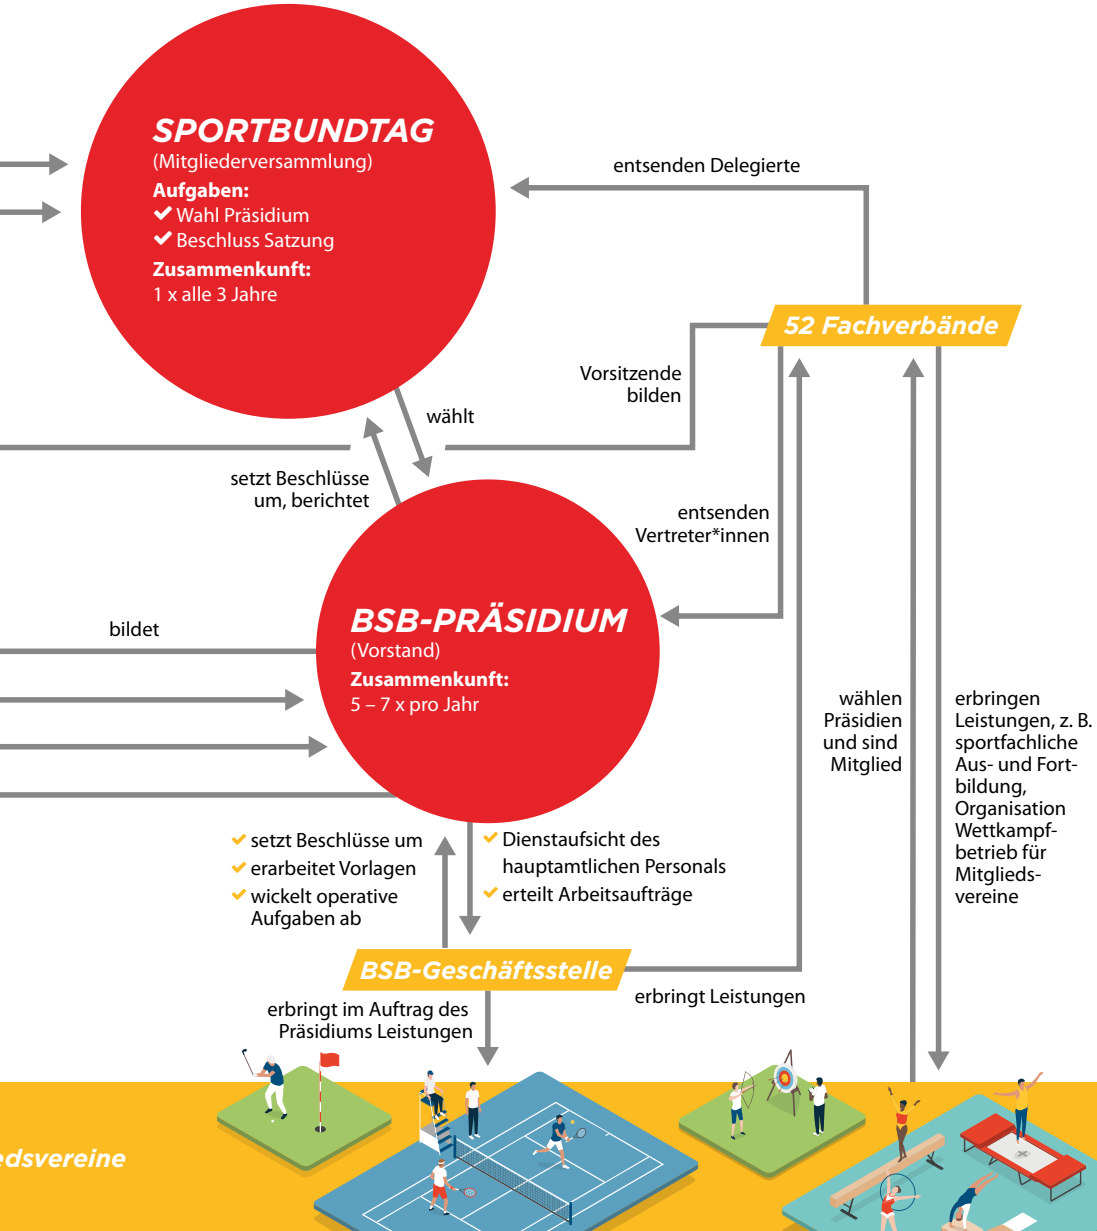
SPORTBUNDTAG
(Mitgliederversammlung)
Aufgaben:
✔ Wahl Präsidium
✔ Beschluss Satzung
Zusammenkunft:
1 x alle 3 Jahre

entsenden Delegierte

52 Fachverbände

Vorsitzende bilden

wählt

setzt Beschlüsse um, berichtet

entsenden Vertreter*innen

bildet

BSB-PRÄSIDIUM
(Vorstand)
Zusammenkunft:
5 – 7 x pro Jahr

wählen Präsidien und sind Mitglied

erbringen Leistungen, z. B. sportfachliche Aus- und Fortbildung, Organisation Wettkampfbetrieb für Mitgliedsvereine

✔ setzt Beschlüsse um
✔ erarbeitet Vorlagen
✔ wickelt operative Aufgaben ab

✔ Dienstaufsicht des hauptamtlichen Personals
✔ erteilt Arbeitsaufträge

BSB-Geschäftsstelle

erbringt Leistungen

erbringt im Auftrag des Präsidiums Leistungen

edsvereine